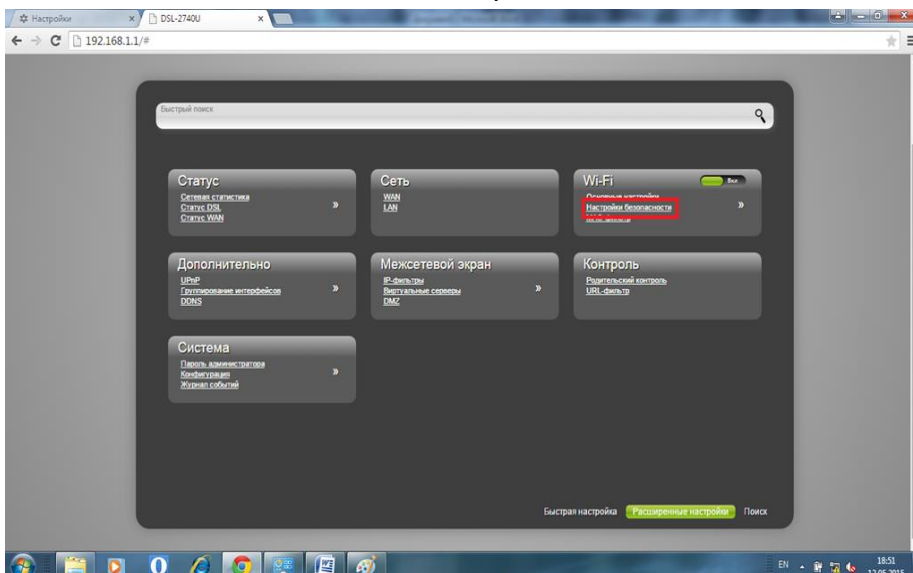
Настройки
DSL-2740U
192.168.1.1/#

Быстрый поиск

Статус
Сетевая статистика
Статус DSL
Статус WAN
»

Сеть
WAN
LAN
»

Wi-Fi
Вкл
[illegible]
Настройки безопасности
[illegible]
»

Дополнительно
UPnP
Группирование интерфейсов
DDNS
»

Межсетевой экран
IP-фильтры
Виртуальные серверы
DMZ
»

Контроль
Родительский контроль
URL-фильтр

Система
Пароль администратора
Конфигурация
Журнал событий
»

Быстрая настройка
Расширенные настройки
Поиск

EN
18:51
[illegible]